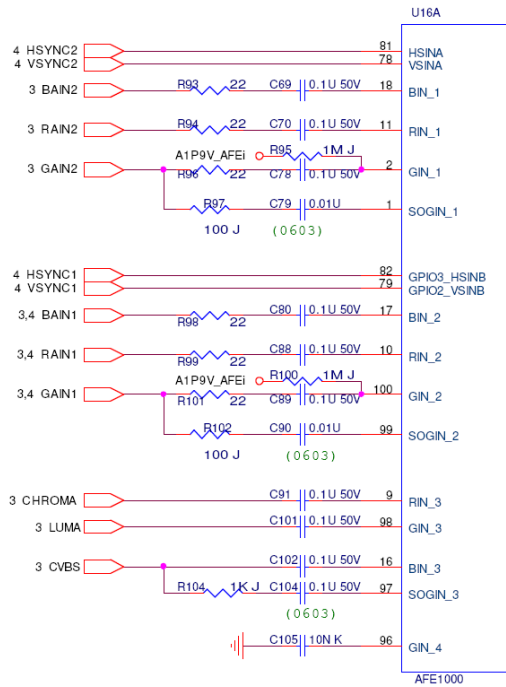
U16A

4 HSYNC2
4 VSYNC2
81 HSINA
78 VSINA

3 BAIN2
R93 22
C69 0.1U 50V
18 BIN_1

3 RAIN2
R94 22
C70 0.1U 50V
11 RIN_1

3 GAIN2
A1P9V_AFEi
R95 1M J
R96 22
C78 0.1U 50V
2 GIN_1

R97 100 J
C79 0.01U (0603)
1 SOGIN_1

4 HSYNC1
4 VSYNC1
82 GPIO3_HSINB
79 GPIO2_VSINB

3,4 BAIN1
R98 22
C80 0.1U 50V
17 BIN_2

3,4 RAIN1
R99 22
C88 0.1U 50V
10 RIN_2

3,4 GAIN1
A1P9V_AFEi
R100 1M J
R101 22
C89 0.1U 50V
100 GIN_2

R102 100 J
C90 0.01U (0603)
99 SOGIN_2

3 CHROMA
C91 0.1U 50V
9 RIN_3

3 LUMA
C101 0.1U 50V
98 GIN_3

3 CVBS
C102 0.1U 50V
16 BIN_3

R104 1K J
C104 0.1U 50V (0603)
97 SOGIN_3

C105 10N K
96 GIN_4

AFE1000